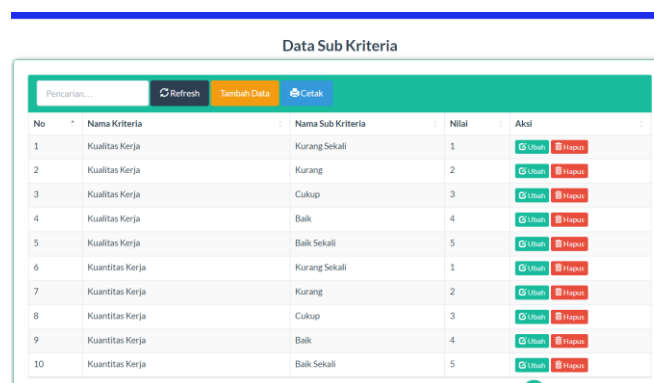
Data Sub Kriteria

Pencarian....

Refresh

Tambah Data

Cetak

| No | Nama Kriteria | Nama Sub Kriteria | Nilai | Aksi |
|---|---|---|---|---|
| 1 | Kualitas Kerja | Kurang Sekali | 1 | Ubah Hapus |
| 2 | Kualitas Kerja | Kurang | 2 | Ubah Hapus |
| 3 | Kualitas Kerja | Cukup | 3 | Ubah Hapus |
| 4 | Kualitas Kerja | Baik | 4 | Ubah Hapus |
| 5 | Kualitas Kerja | Baik Sekali | 5 | Ubah Hapus |
| 6 | Kuantitas Kerja | Kurang Sekali | 1 | Ubah Hapus |
| 7 | Kuantitas Kerja | Kurang | 2 | Ubah Hapus |
| 8 | Kuantitas Kerja | Cukup | 3 | Ubah Hapus |
| 9 | Kuantitas Kerja | Baik | 4 | Ubah Hapus |
| 10 | Kuantitas Kerja | Baik Sekali | 5 | Ubah Hapus |